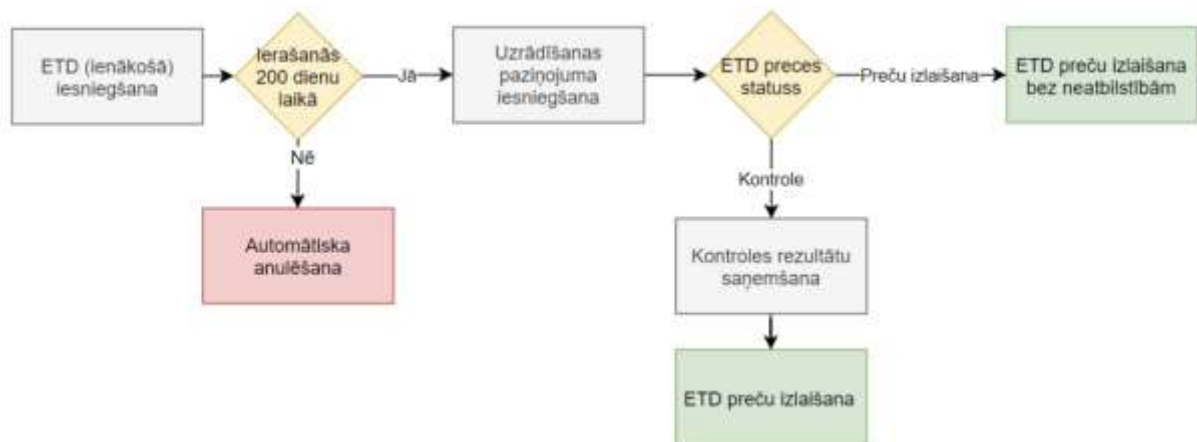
ETD (ienākošā) iesniegšana

Ierašanās 200 dienu laikā

Jā

Nē

Automātiska anulēšana

Uzrādīšanas paziņojuma iesniegšana

ETD preces statuss

Preču izlaišana

ETD preču izlaišana bez neatbilstībām

Kontrole

Kontroles rezultātu saņemšana

ETD preču izlaišana